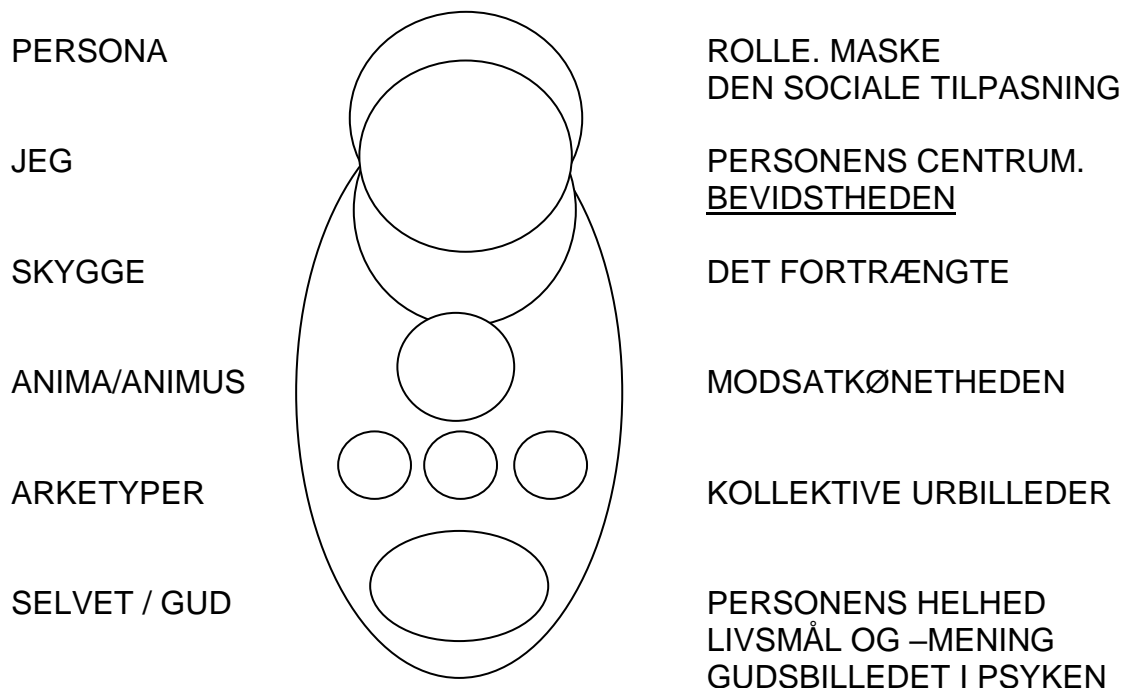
PERSONA

JEG

SKYGGE

ANIMA/ANIMUS

ARKETYPER

SELVET / GUD

ROLLE. MASKE
DEN SOCIALE TILPASNING

PERSONENS CENTRUM.
BEVIDSTHEDEN

DET FORTRÆNGTE

MODSATKØNETHEDEN

KOLLEKTIVE URBILLEDER

PERSONENS HELHED
LIVSMÅL OG –MENING
GUDSBILLEDET I PSYKEN